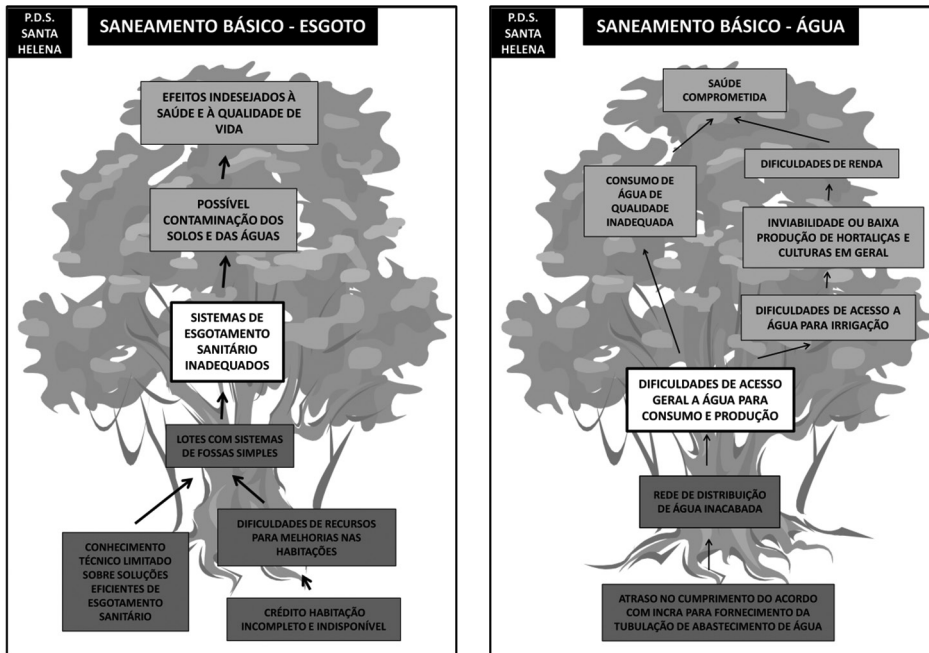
P.D.S. SANTA HELENA

SANEAMENTO BÁSICO - ESGOTO

EFEITOS INDESEJADOS À SAÚDE E À QUALIDADE DE VIDA

POSSÍVEL CONTAMINAÇÃO DOS SOLOS E DAS ÁGUAS

SISTEMAS DE ESGOTAMENTO SANITÁRIO INADEQUADOS

LOTES COM SISTEMAS DE FOSSAS SIMPLES

CONHECIMENTO TÉCNICO LIMITADO SOBRE SOLUÇÕES EFICIENTES DE ESGOTAMENTO SANITÁRIO

DIFICULDADES DE RECURSOS PARA MELHORIAS NAS HABITAÇÕES

CRÉDITO HABITAÇÃO INCOMPLETO E INDISPONÍVEL

P.D.S. SANTA HELENA

SANEAMENTO BÁSICO - ÁGUA

SAÚDE COMPROMETIDA

CONSUMO DE ÁGUA DE QUALIDADE INADEQUADA

DIFICULDADES DE RENDA

INVIABILIDADE OU BAIXA PRODUÇÃO DE HORTALIÇAS E CULTURAS EM GERAL

DIFICULDADES DE ACESSO A ÁGUA PARA IRRIGAÇÃO

DIFICULDADES DE ACESSO GERAL A ÁGUA PARA CONSUMO E PRODUÇÃO

REDE DE DISTRIBUIÇÃO DE ÁGUA INACABADA

ATRASO NO CUMPRIMENTO DO ACORDO COM INCRA PARA FORNECIMENTO DA TUBULAÇÃO DE ABASTECIMENTO DE ÁGUA